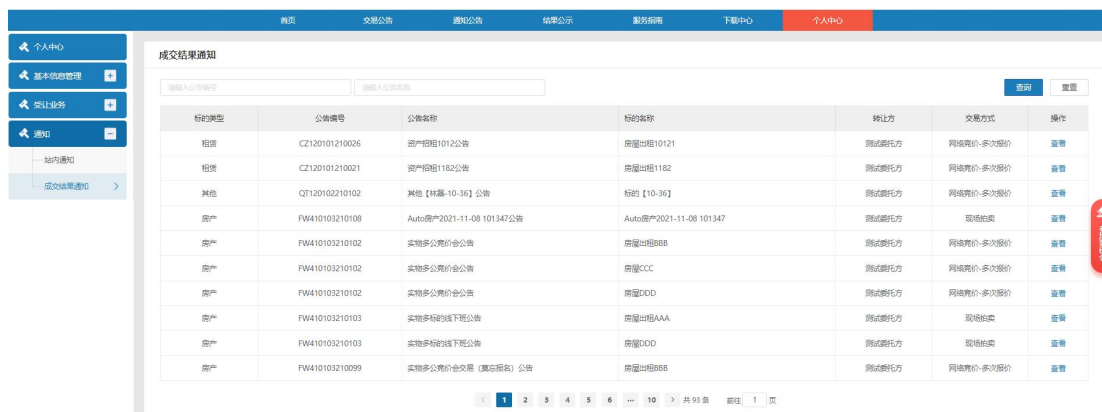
首页 交易公告 通知公告 结果公示 服务指南 下载中心 个人中心

个人中心
基本信息管理
受让业务
通知
站内通知
成交结果通知

成交结果通知

请输入公告编号
请输入公告名称
查询 重置

| 标的类型 | 公告编号 | 公告名称 | 标的名称 | 转让方 | 交易方式 | 操作 |
|---|---|---|---|---|---|---|
| 租赁 | CZ120101210026 | 资产招租1012公告 | 房屋出租10121 | 测试委托方 | 网络竞价-多次报价 | 查看 |
| 租赁 | CZ120101210021 | 资产招租1182公告 | 房屋出租1182 | 测试委托方 | 网络竞价-多次报价 | 查看 |
| 其他 | QT120102210102 | 其他【林器-10-36】公告 | 标的【10-36】 | 测试委托方 | 网络竞价-多次报价 | 查看 |
| 房产 | FW410103210108 | Auto房产2021-11-08 101347公告 | Auto房产2021-11-08 101347 | 测试委托方 | 现场拍卖 | 查看 |
| 房产 | FW410103210102 | 实物多公竞价会公告 | 房屋出租BBB | 测试委托方 | 网络竞价-多次报价 | 查看 |
| 房产 | FW410103210102 | 实物多公竞价会公告 | 房屋CCC | 测试委托方 | 网络竞价-多次报价 | 查看 |
| 房产 | FW410103210102 | 实物多公竞价会公告 | 房屋DDD | 测试委托方 | 网络竞价-多次报价 | 查看 |
| 房产 | FW410103210103 | 实物多标的线下班公告 | 房屋出租AAA | 测试委托方 | 现场拍卖 | 查看 |
| 房产 | FW410103210103 | 实物多标的线下班公告 | 房屋DDD | 测试委托方 | 现场拍卖 | 查看 |
| 房产 | FW410103210099 | 实物多公竞价会交易（重启报名）公告 | 房屋出租BBB | 测试委托方 | 网络竞价-多次报价 | 查看 |

< 1 2 3 4 5 6 ... 10 > 共 93 条 前往 1 页